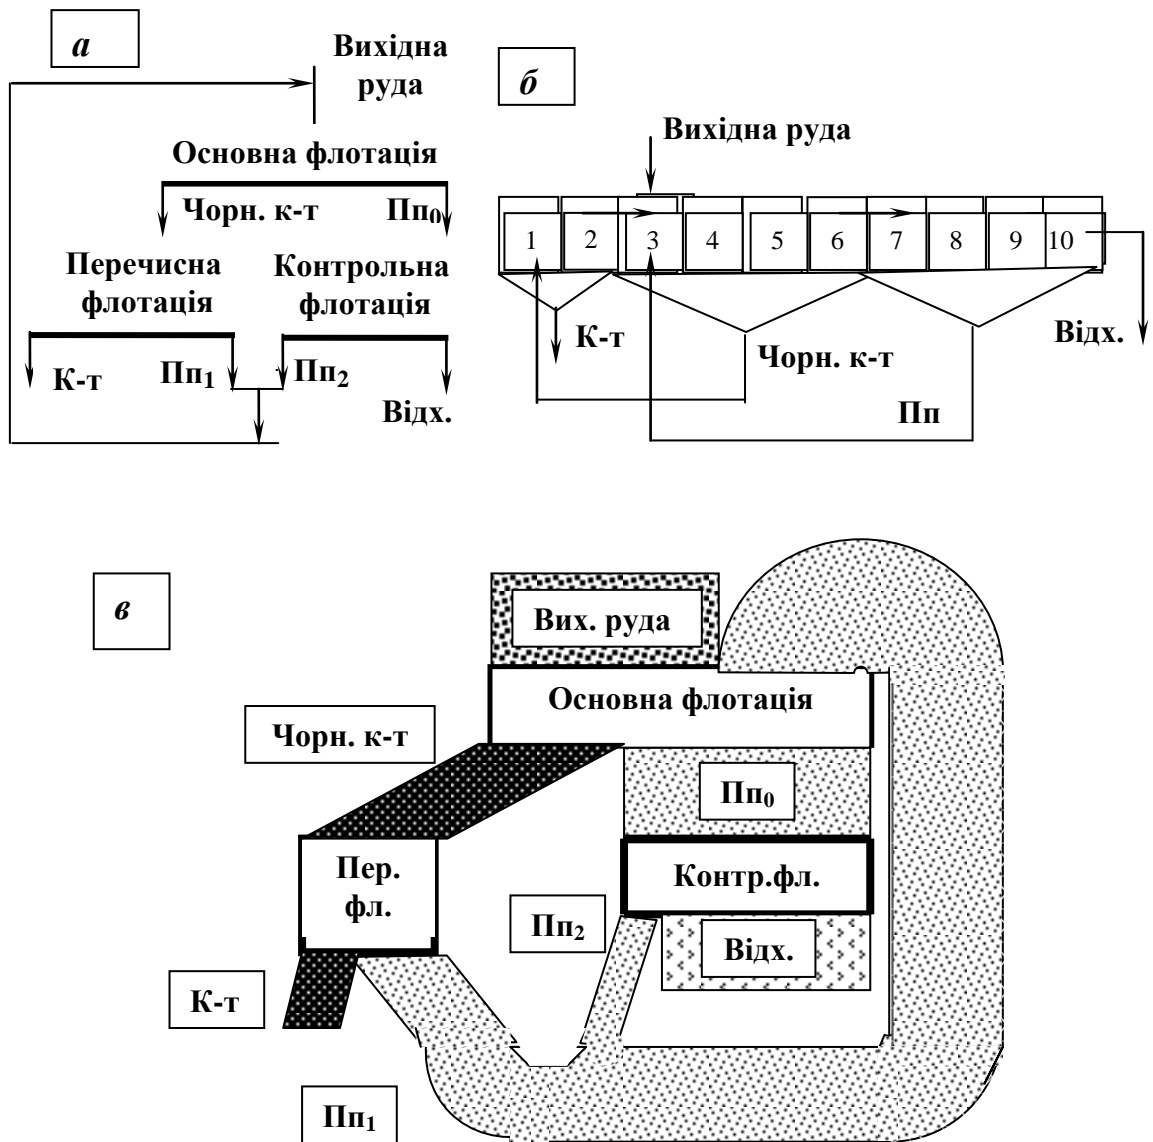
а

Вихідна руда

Основна флотація

Чорн. к-т

Пп$_0$

Перечисна флотація

Контрольна флотація

К-т

Пп$_1$

Пп$_2$

Відх.

б

Вихідна руда

1 2 3 4 5 6 7 8 9 10

К-т

Чорн. к-т

Відх.

Пп

в

Вих. руда

Основна флотація

Чорн. к-т

Пп$_0$

Пер. фл.

Контр.фл.

Пп$_2$

Відх.

К-т

Пп$_1$